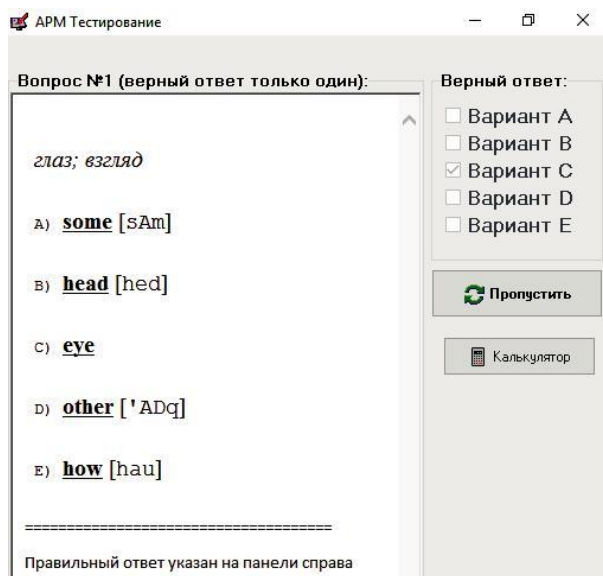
АРМ Тестирование

Вопрос №1 (верный ответ только один):

глаз; взгляд

A) **some** [sAm]

B) **head** [hed]

C) **eye**

D) **other** ['ADq]

E) **how** [hau]

====================================

Правильный ответ указан на панели справа

Верный ответ:
Вариант A
Вариант B
Вариант C
Вариант D
Вариант E

Пропустить

Калькулятор